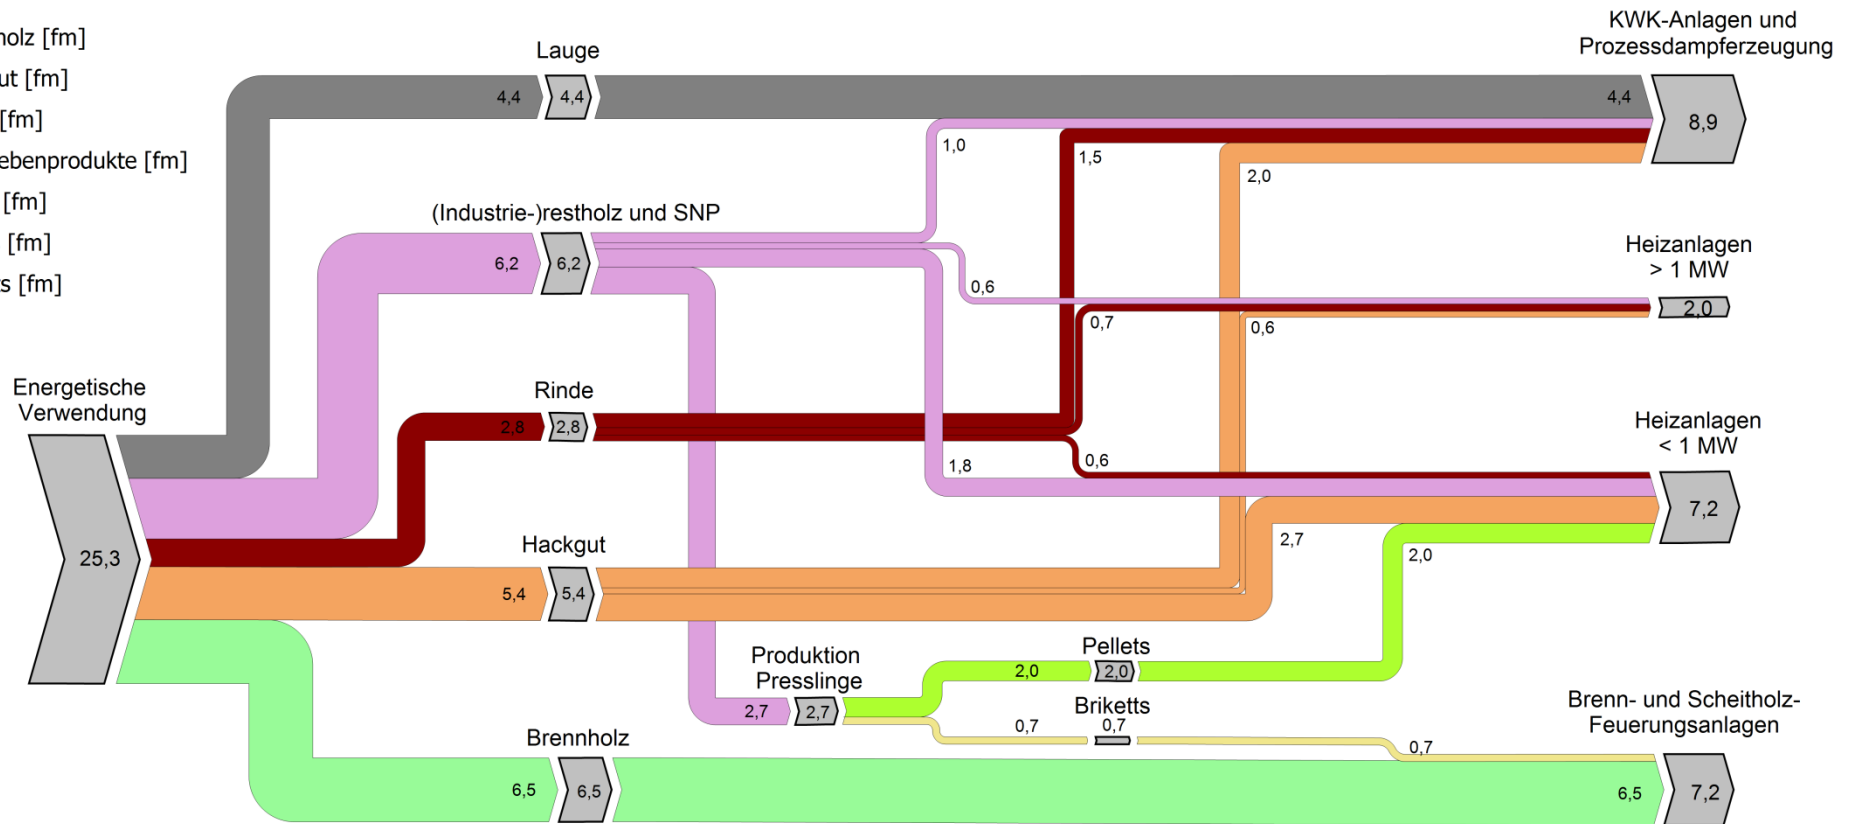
holz [fm]
ut [fm]
[fm]
ebenprodukte [fm]
[fm]
[fm]
s [fm]

Lauge
4,4
4,4
4,4

KWK-Anlagen und Prozessdampferzeugung
8,9

1,0
1,5
2,0

(Industrie-)restholz und SNP
6,2
6,2

Heizanlagen > 1 MW
2,0

0,6
0,7
0,6

Energetische Verwendung
25,3

Rinde
2,8
2,8

1,8
0,6

Heizanlagen < 1 MW
7,2

Hackgut
5,4
5,4

2,7
2,0

Produktion Presslinge
2,7
2,7

Pellets
2,0
2,0

Briketts
0,7
0,7
0,7

Brenn- und Scheitholz-Feuerungsanlagen

Brennholz
6,5
6,5
6,5
7,2